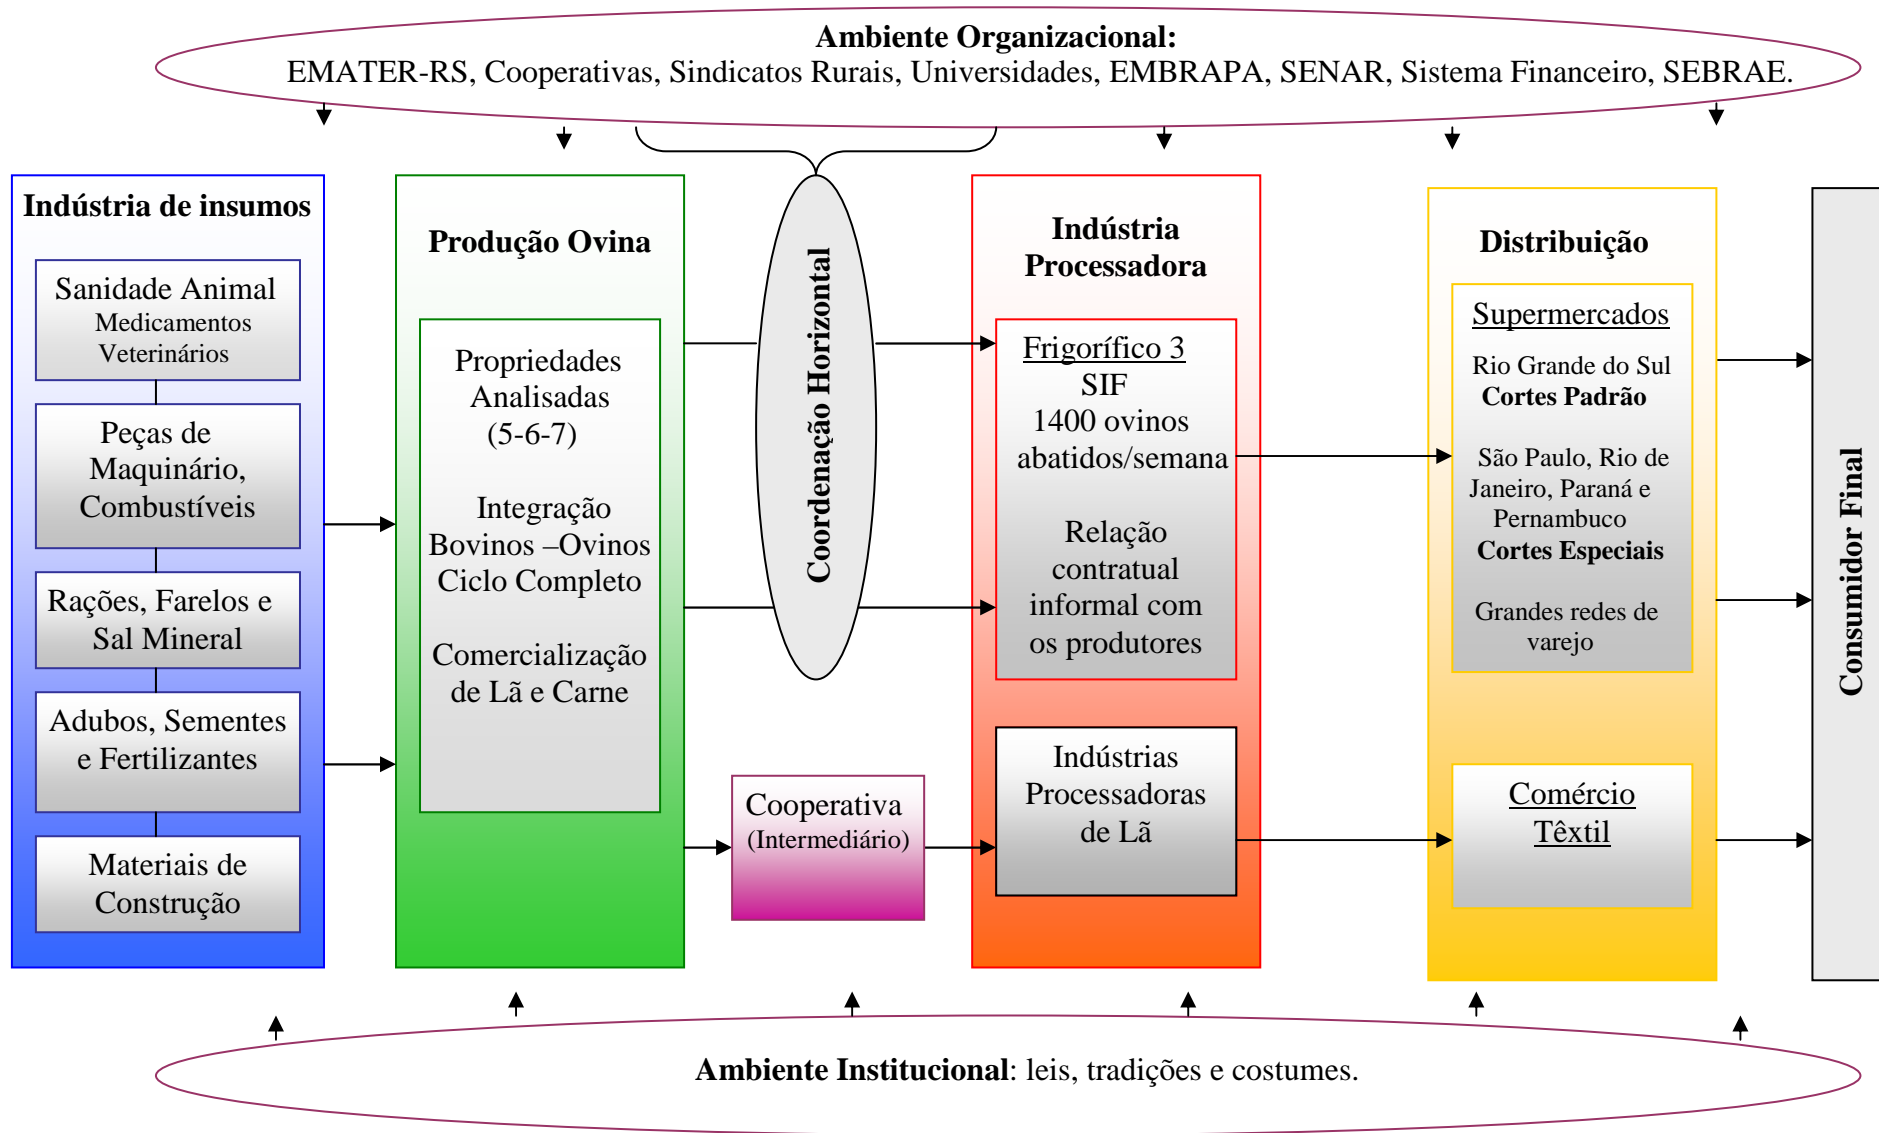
Ambiente Organizacional:
EMATER-RS, Cooperativas, Sindicatos Rurais, Universidades, EMBRAPA, SENAR, Sistema Financeiro, SEBRAE.

Indústria de insumos

Sanidade Animal
Medicamentos Veterinários

Peças de Maquinário, Combustíveis

Rações, Farelos e Sal Mineral

Adubos, Sementes e Fertilizantes

Materiais de Construção

Produção Ovina

Propriedades Analisadas (5-6-7)

Integração Bovinos –Ovinos Ciclo Completo

Comercialização de Lã e Carne

Coordenação Horizontal

Cooperativa (Intermediário)

Indústria Processadora

Frigorífico 3
SIF
1400 ovinos abatidos/semana

Relação contratual informal com os produtores

Indústrias Processadoras de Lã

Distribuição

Supermercados

Rio Grande do Sul
Cortes Padrão

São Paulo, Rio de Janeiro, Paraná e Pernambuco
Cortes Especiais

Grandes redes de varejo

Comércio Têxtil

Consumidor Final

Ambiente Institucional: leis, tradições e costumes.